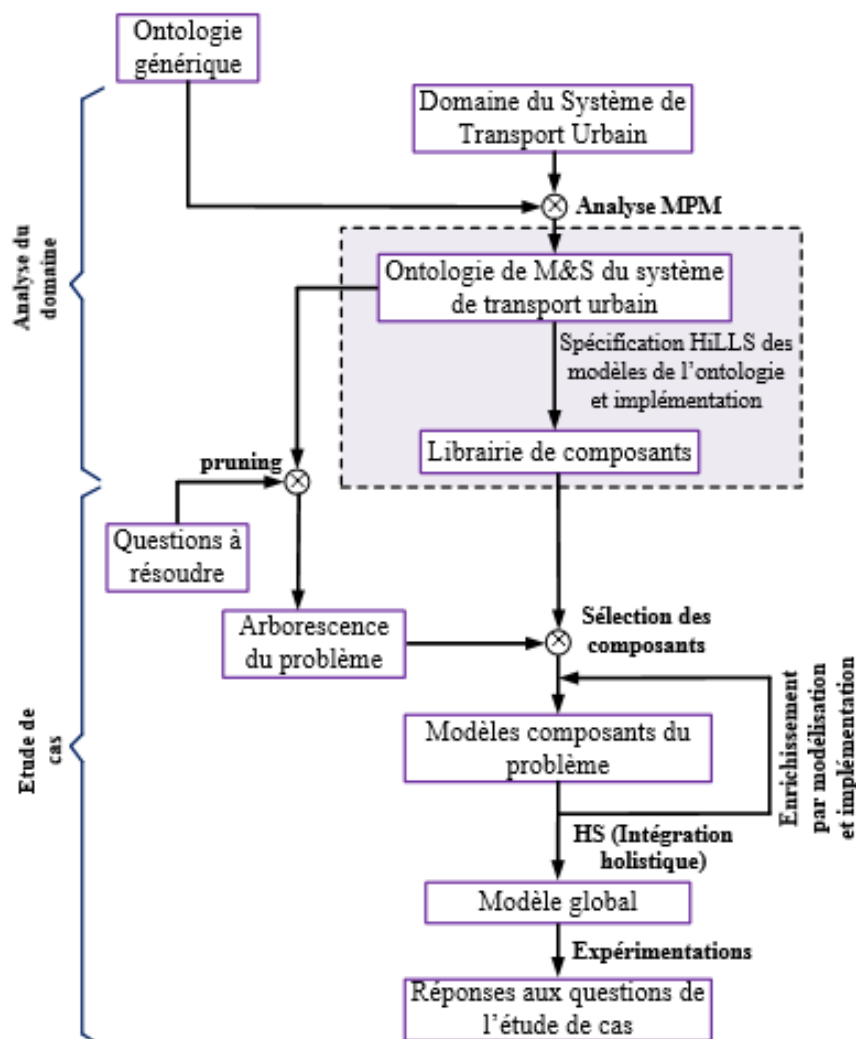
Ontologie générique

Domaine du Système de Transport Urbain

Analyse MPM

Analyse du domaine

Ontologie de M&S du système de transport urbain

Spécification HiLLS des modèles de l'ontologie et implémentation

Librairie de composants

pruning

Questions à résoudre

Arborescence du problème

Sélection des composants

Etude de cas

Modèles composants du problème

Enrichissement par modélisation et implémentation

HS (Intégration holistique)

Modèle global

Expérimentations

Réponses aux questions de l'étude de cas